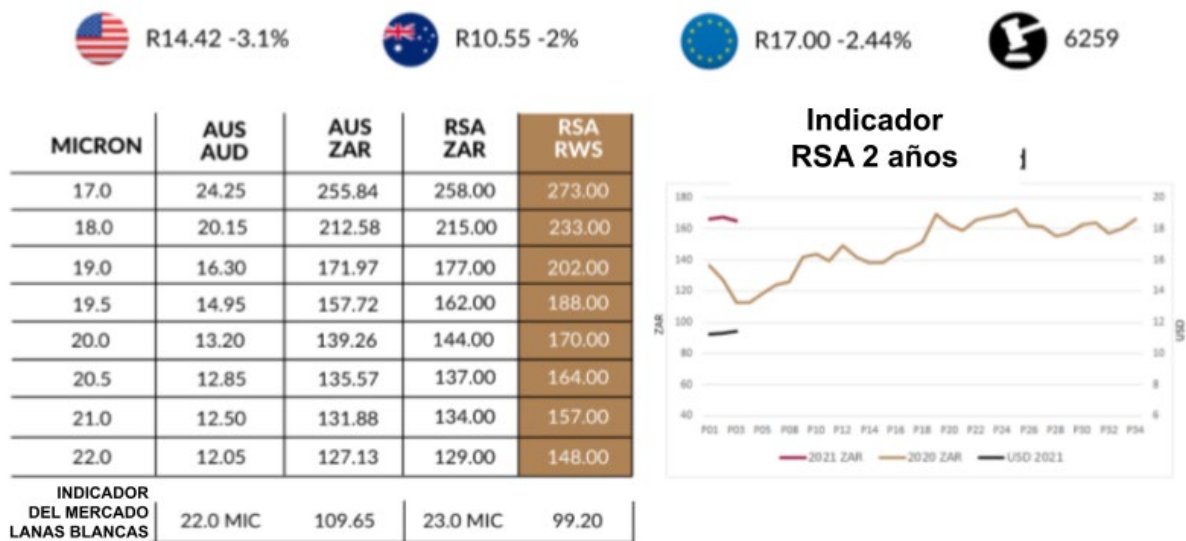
R14.42 -3.1%

R10.55 -2%

R17.00 -2.44%

6259

| MICRON | AUS AUD | AUS ZAR | RSA ZAR | RSA RWS |
|---|---|---|---|---|
| 17.0 | 24.25 | 255.84 | 258.00 | 273.00 |
| 18.0 | 20.15 | 212.58 | 215.00 | 233.00 |
| 19.0 | 16.30 | 171.97 | 177.00 | 202.00 |
| 19.5 | 14.95 | 157.72 | 162.00 | 188.00 |
| 20.0 | 13.20 | 139.26 | 144.00 | 170.00 |
| 20.5 | 12.85 | 135.57 | 137.00 | 164.00 |
| 21.0 | 12.50 | 131.88 | 134.00 | 157.00 |
| 22.0 | 12.05 | 127.13 | 129.00 | 148.00 |
| INDICADOR DEL MERCADO LANAS BLANCAS | 22.0 MIC | 109.65 | 23.0 MIC | 99.20 |

Indicador
RSA 2 años

180 160 140 120 100 80 60 40
ZAR
20 18 16 14 12 10 8 6
USD
P01 P03 P05 P08 P10 P12 P14 P16 P18 P20 P22 P24 P26 P28 P30 P32 P34

2021 ZAR
2020 ZAR
USD 2021